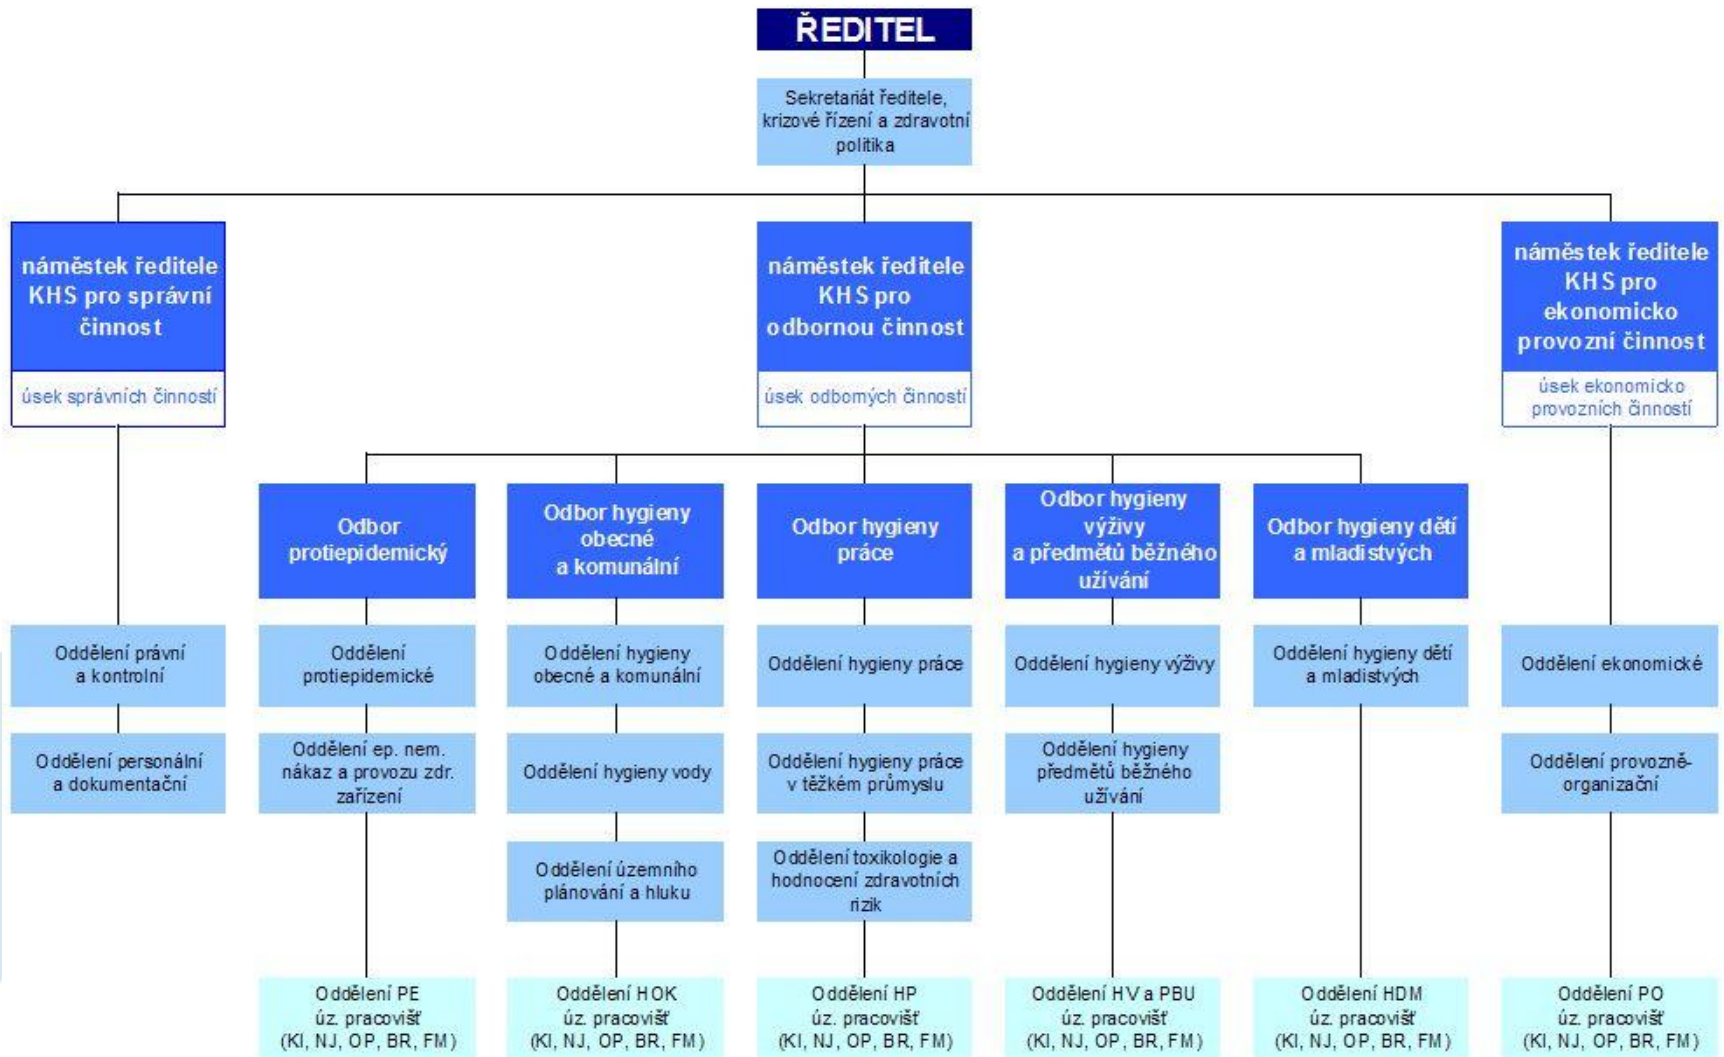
ŘEDITEL

Sekretariát ředitele, krizové řízení a zdravotní politika

náměstek ředitele KHS pro správní činnost

úsek správních činností

náměstek ředitele KHS pro odbornou činnost

úsek odborných činností

náměstek ředitele KHS pro ekonomicko provozní činnost

úsek ekonomicko provozních činností

Oddělení právní a kontrolní

Oddělení personální a dokumentační

Odbor protiepidemický

Oddělení protiepidemické

Oddělení ep. nem. nákaz a provozu zdr. zařízení

Oddělení PE úz. pracovišť (KI, NJ, OP, BR, FM)

Odbor hygieny obecné a komunální

Oddělení hygieny obecné a komunální

Oddělení hygieny vody

Oddělení územního plánování a hluku

Oddělení HOK úz. pracovišť (KI, NJ, OP, BR, FM)

Odbor hygieny práce

Oddělení hygieny práce

Oddělení hygieny práce v těžkém průmyslu

Oddělení toxikologie a hodnocení zdravotních rizik

Oddělení HP úz. pracovišť (KI, NJ, OP, BR, FM)

Odbor hygieny výživy a předmětů běžného užívání

Oddělení hygieny výživy

Oddělení hygieny předmětů běžného užívání

Oddělení HV a PBU úz. pracovišť (KI, NJ, OP, BR, FM)

Odbor hygieny dětí a mladistvých

Oddělení hygieny dětí a mladistvých

Oddělení HDM úz. pracovišť (KI, NJ, OP, BR, FM)

Oddělení ekonomické

Oddělení provozně-organizační

Oddělení PO úz. pracovišť (KI, NJ, OP, BR, FM)